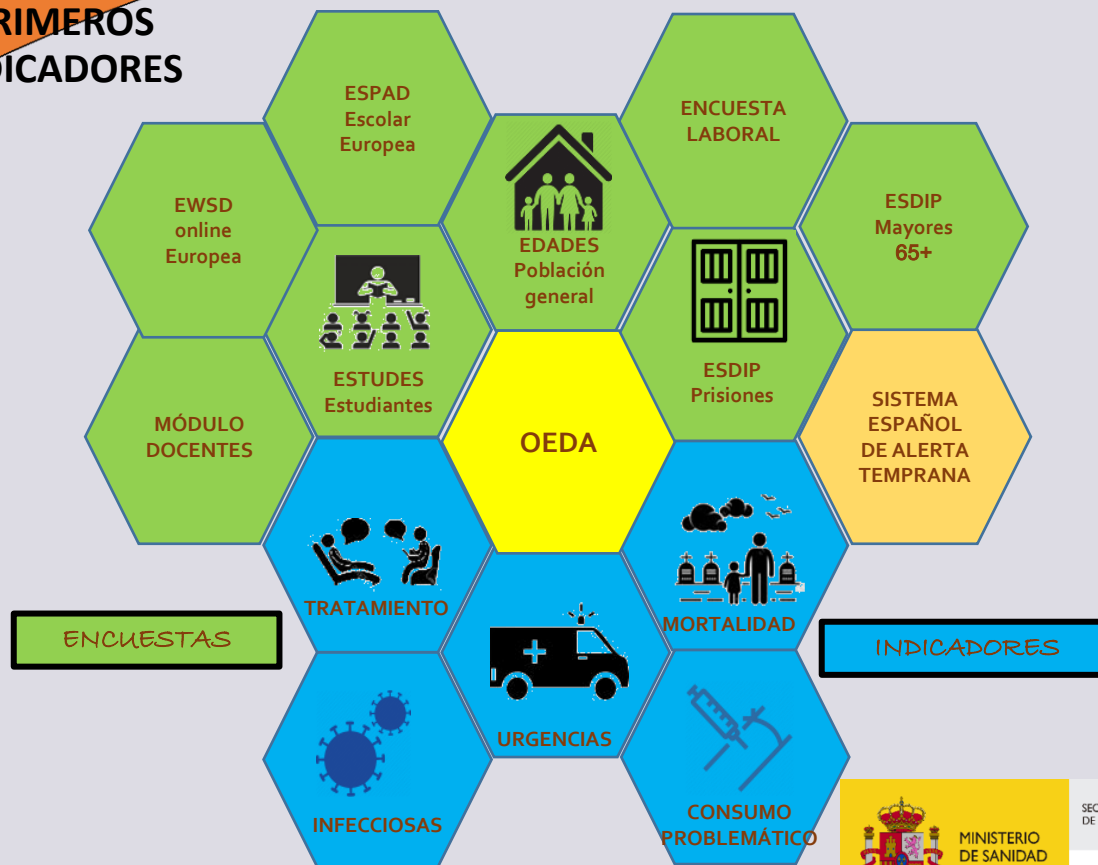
RIMEROS
DICADORES

ESPAD
Escolar
Europea

ENCUESTA
LABORAL

EWSD
online
Europea

EDADES
Población
general

ESDIP
Mayores
65+

ESTUDES
Estudiantes

ESDIP
Prisiones

MÓDULO
DOCENTES

OEDA

SISTEMA
ESPAÑOL
DE ALERTA
TEMPRANA

TRATAMIENTO

MORTALIDAD

ENCUESTAS

INDICADORES

URGENCIAS

INFECCIOSAS

CONSUMO
PROBLEMÁTICO

MINISTERIO
DE SANIDAD

SEC
DE